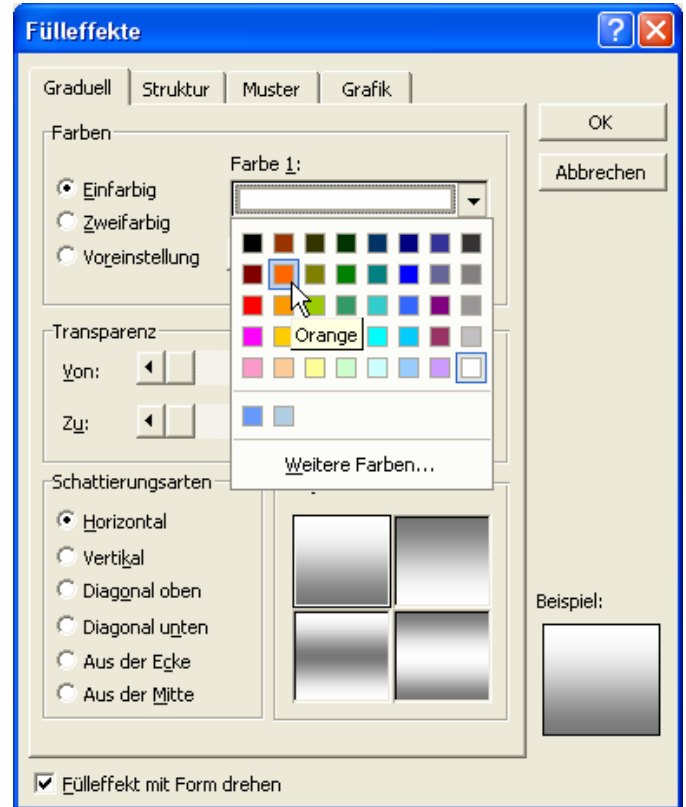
Fülleffekte

Graduell | Struktur | Muster | Grafik

Farben

Farbe 1:

Einfarbig

Zweifarbig

Voreinstellung

Orange

Weitere Farben...

Transparenz

Von:

Zu:

Schattierungsarten

Horizontal

Vertikal

Diagonal oben

Diagonal unten

Aus der Ecke

Aus der Mitte

OK

Abbrechen

Beispiel:

Fülleffekt mit Form drehen